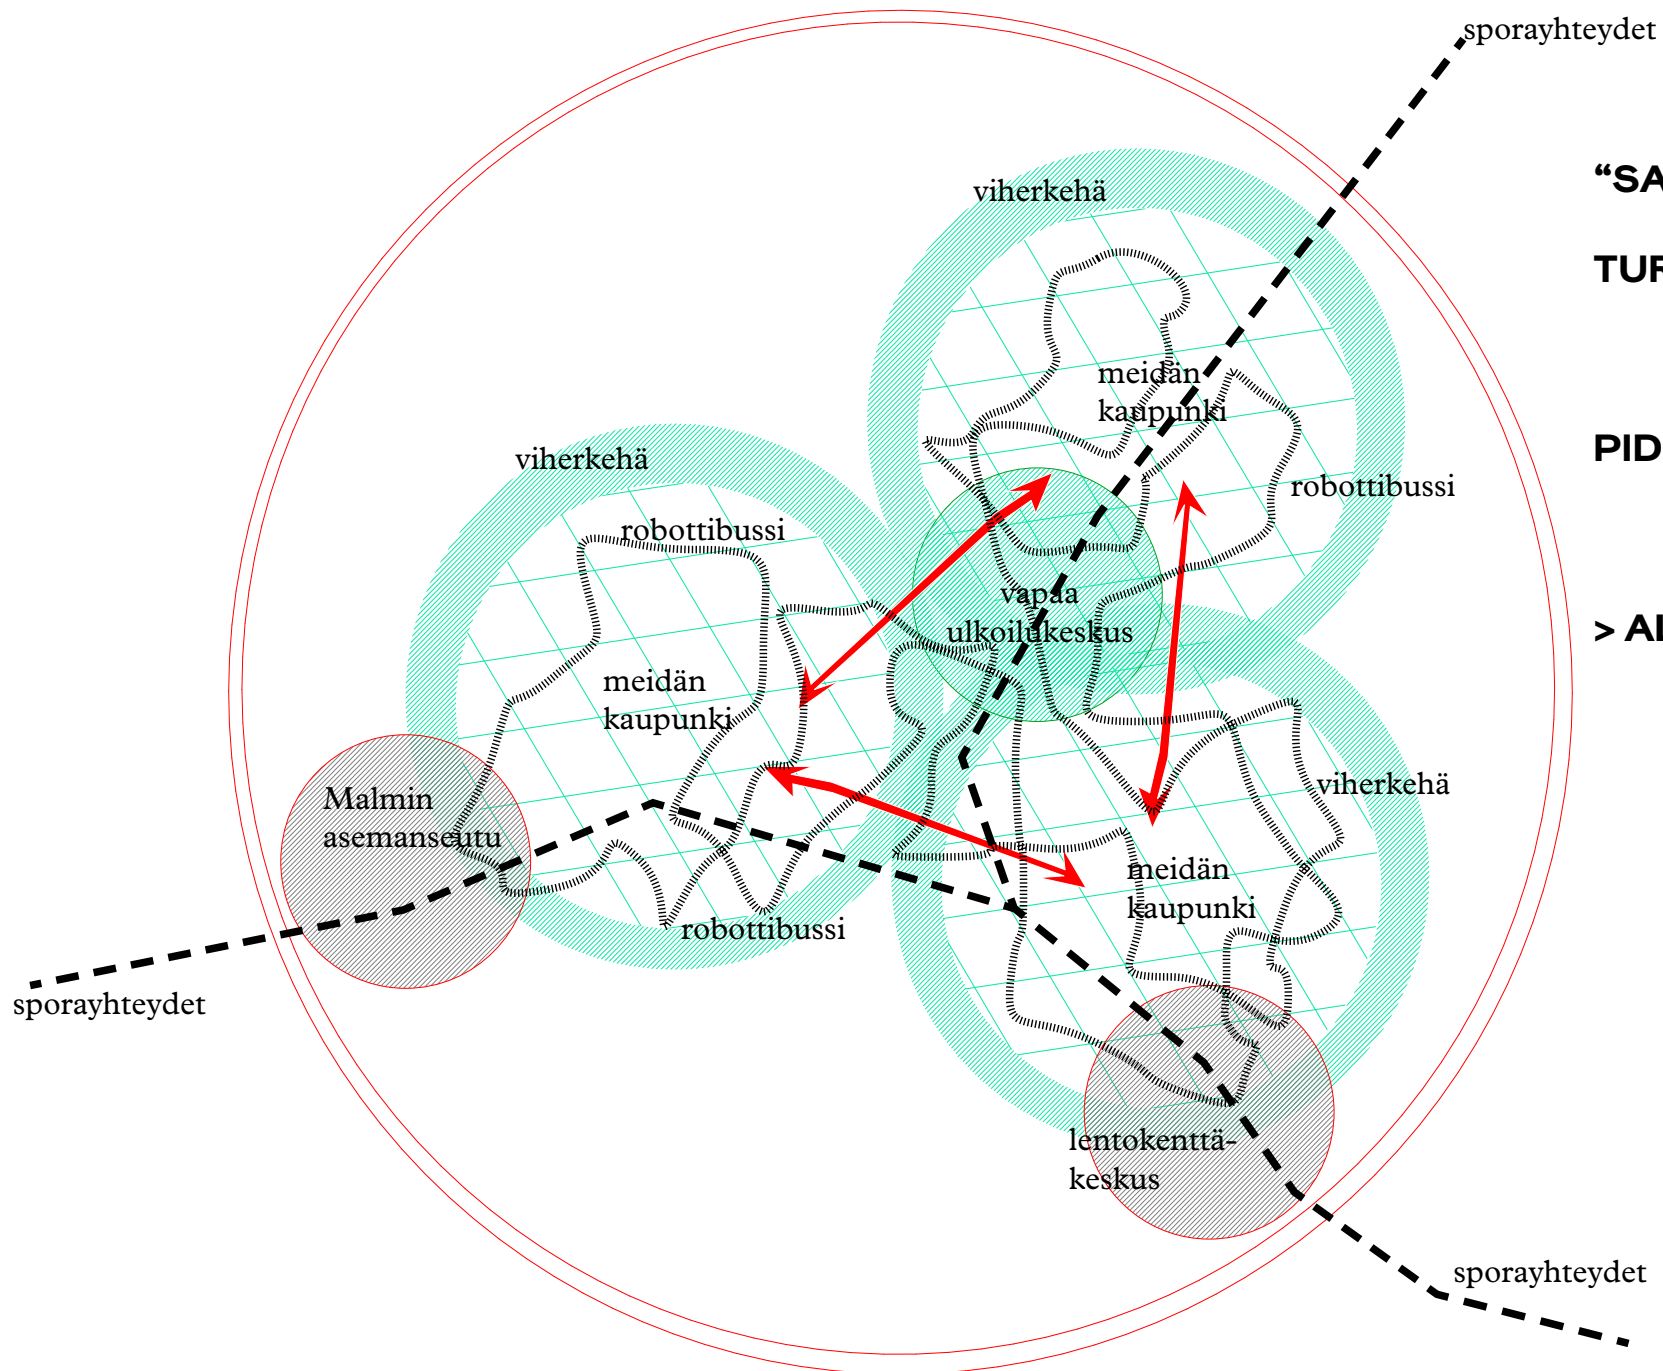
sporayhteydet

viherkehä

meidän kaupunki

robottibussi

viherkehä

robottibussi

vapaa ulkoilukeskus

meidän kaupunki

viherkehä

Malmin asemanseutu

meidän kaupunki

robottibussi

sporayhteydet

lentokenttäkeskus

sporayhteydet

“SA

TUR

PID

> AI